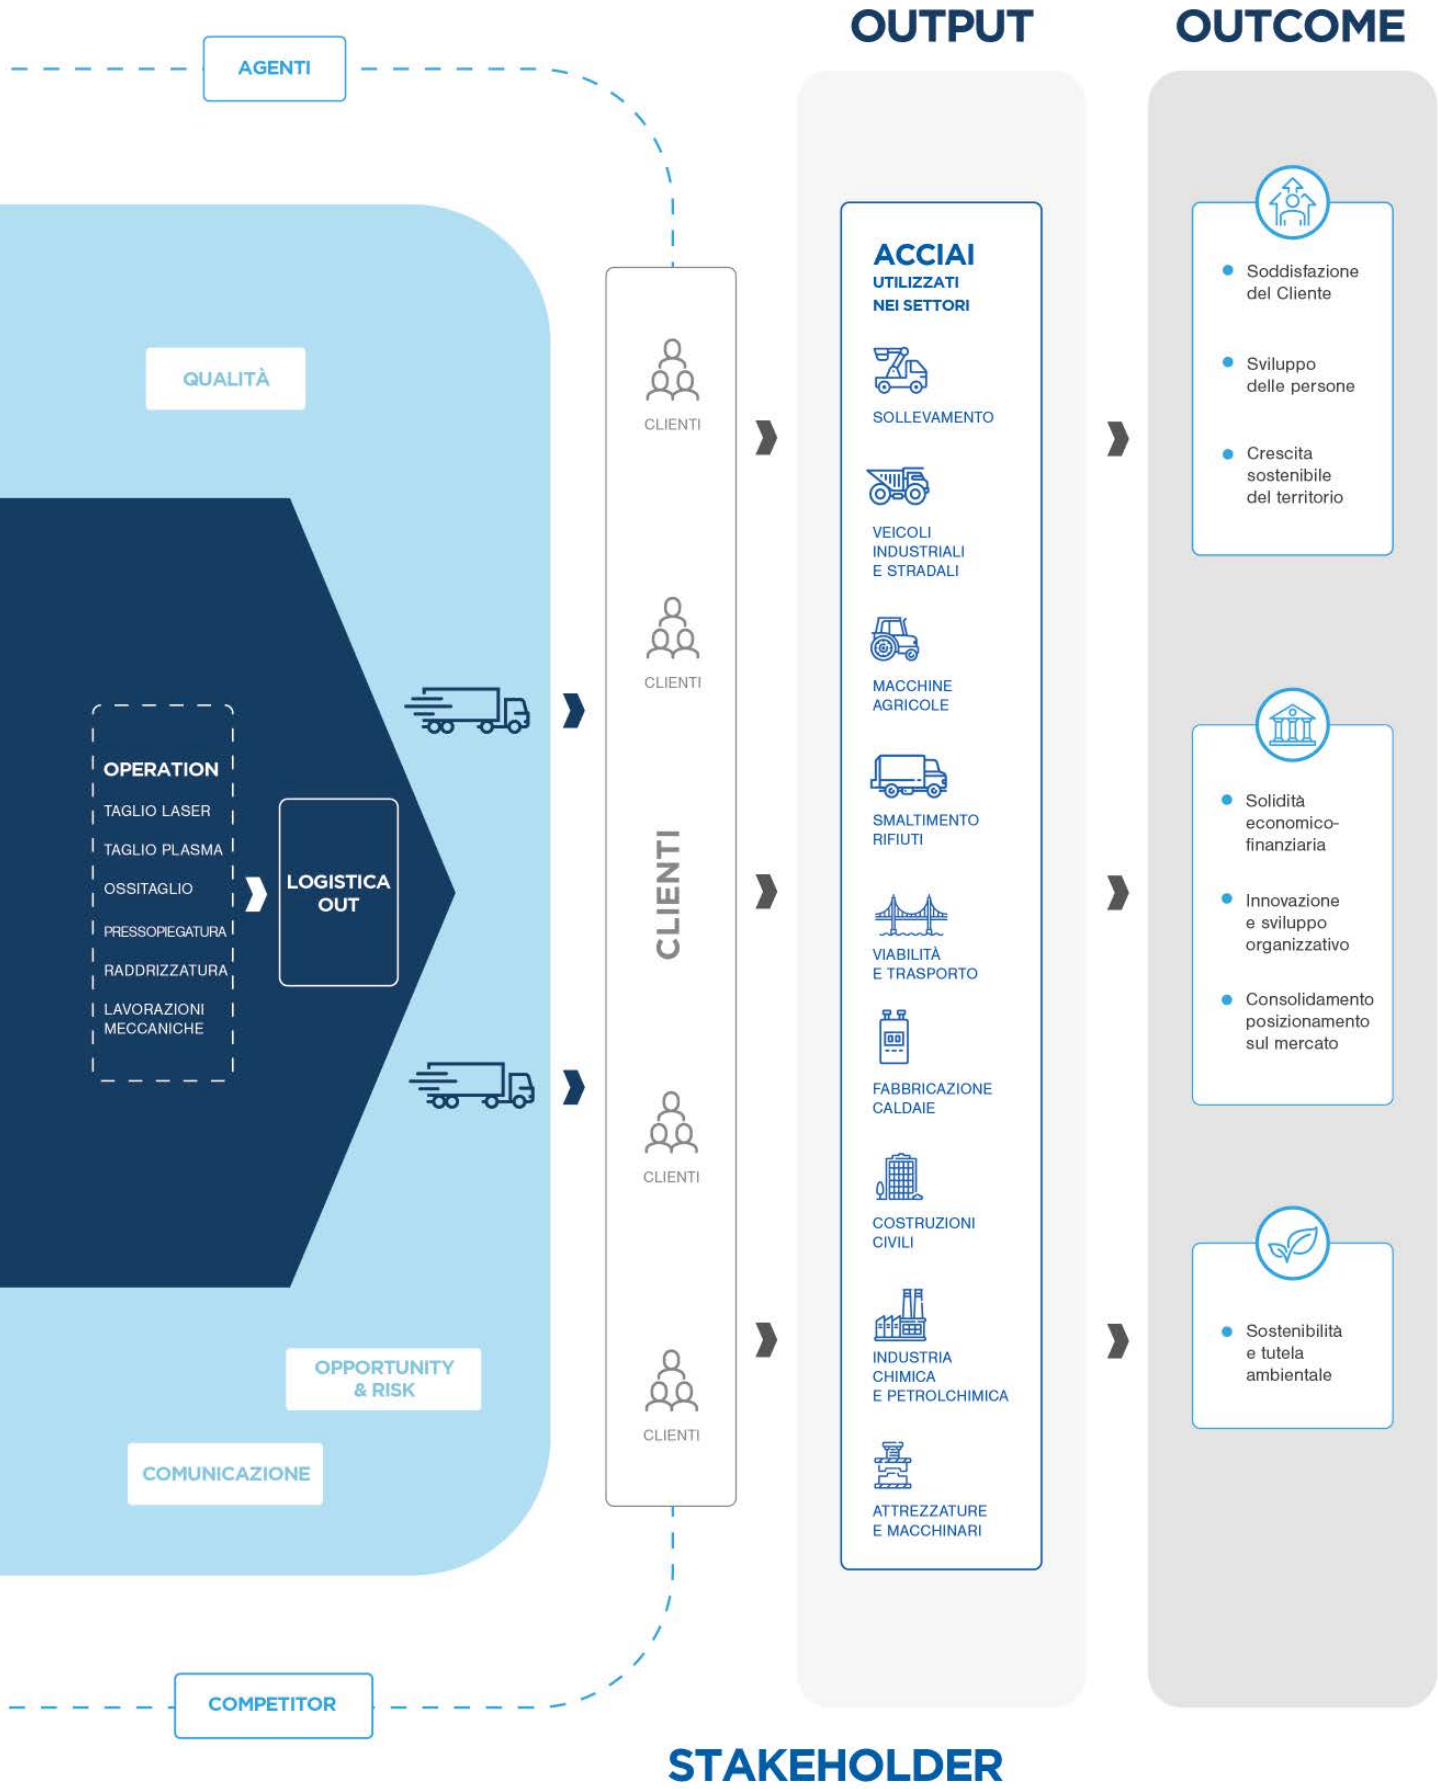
OUTPUT

OUTCOME

AGENTI

QUALITÀ

OPERATION
TAGLIO LASER
TAGLIO PLASMA
OSSITAGLIO
PRESSOPIEGATURA
RADDRIZZATURA
LAVORAZIONI MECCANICHE

LOGISTICA OUT

OPPORTUNITY & RISK

COMUNICAZIONE

COMPETITOR

CLIENTI

CLIENTI

CLIENTI

CLIENTI

CLIENTI

ACCIAI
UTILIZZATI NEI SETTORI

SOLLEVAMENTO

VEICOLI INDUSTRIALI E STRADALI

MACCHINE AGRICOLE

SMALTIMENTO RIFIUTI

VIABILITÀ E TRASPORTO

FABBRICAZIONE CALDAIE

COSTRUZIONI CIVILI

INDUSTRIA CHIMICA E PETROLCHIMICA

ATTREZZATURE E MACCHINARI

Soddisfazione del Cliente

Sviluppo delle persone

Crescita sostenibile del territorio

Solidità economico-finanziaria

Innovazione e sviluppo organizzativo

Consolidamento posizionamento sul mercato

Sostenibilità e tutela ambientale

STAKEHOLDER